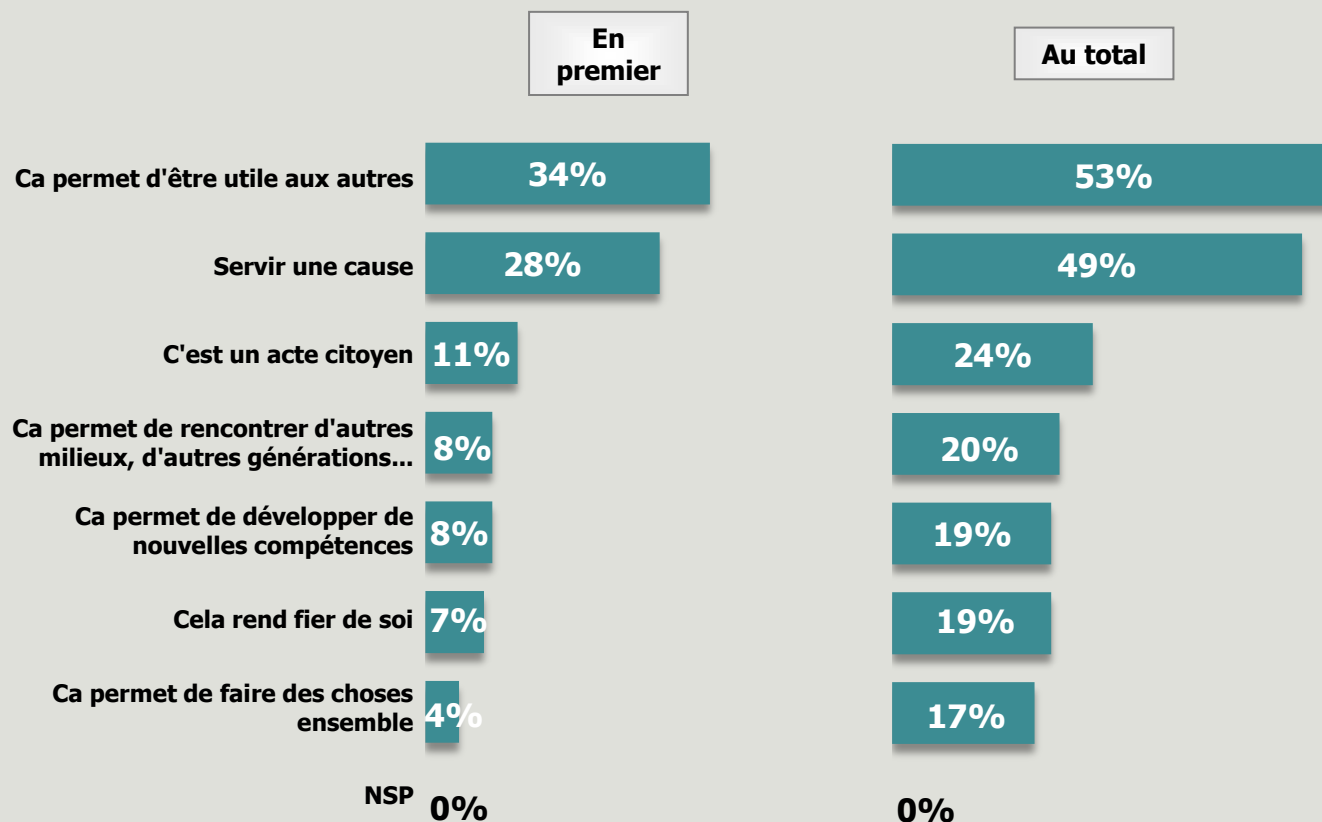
En premier

Au total

Ca permet d'être utile aux autres 34% 53%

Servir une cause 28% 49%

C'est un acte citoyen 11% 24%

Ca permet de rencontrer d'autres milieux, d'autres générations... 8% 20%

Ca permet de développer de nouvelles compétences 8% 19%

Cela rend fier de soi 7% 19%

Ca permet de faire des choses ensemble 4% 17%

NSP 0% 0%